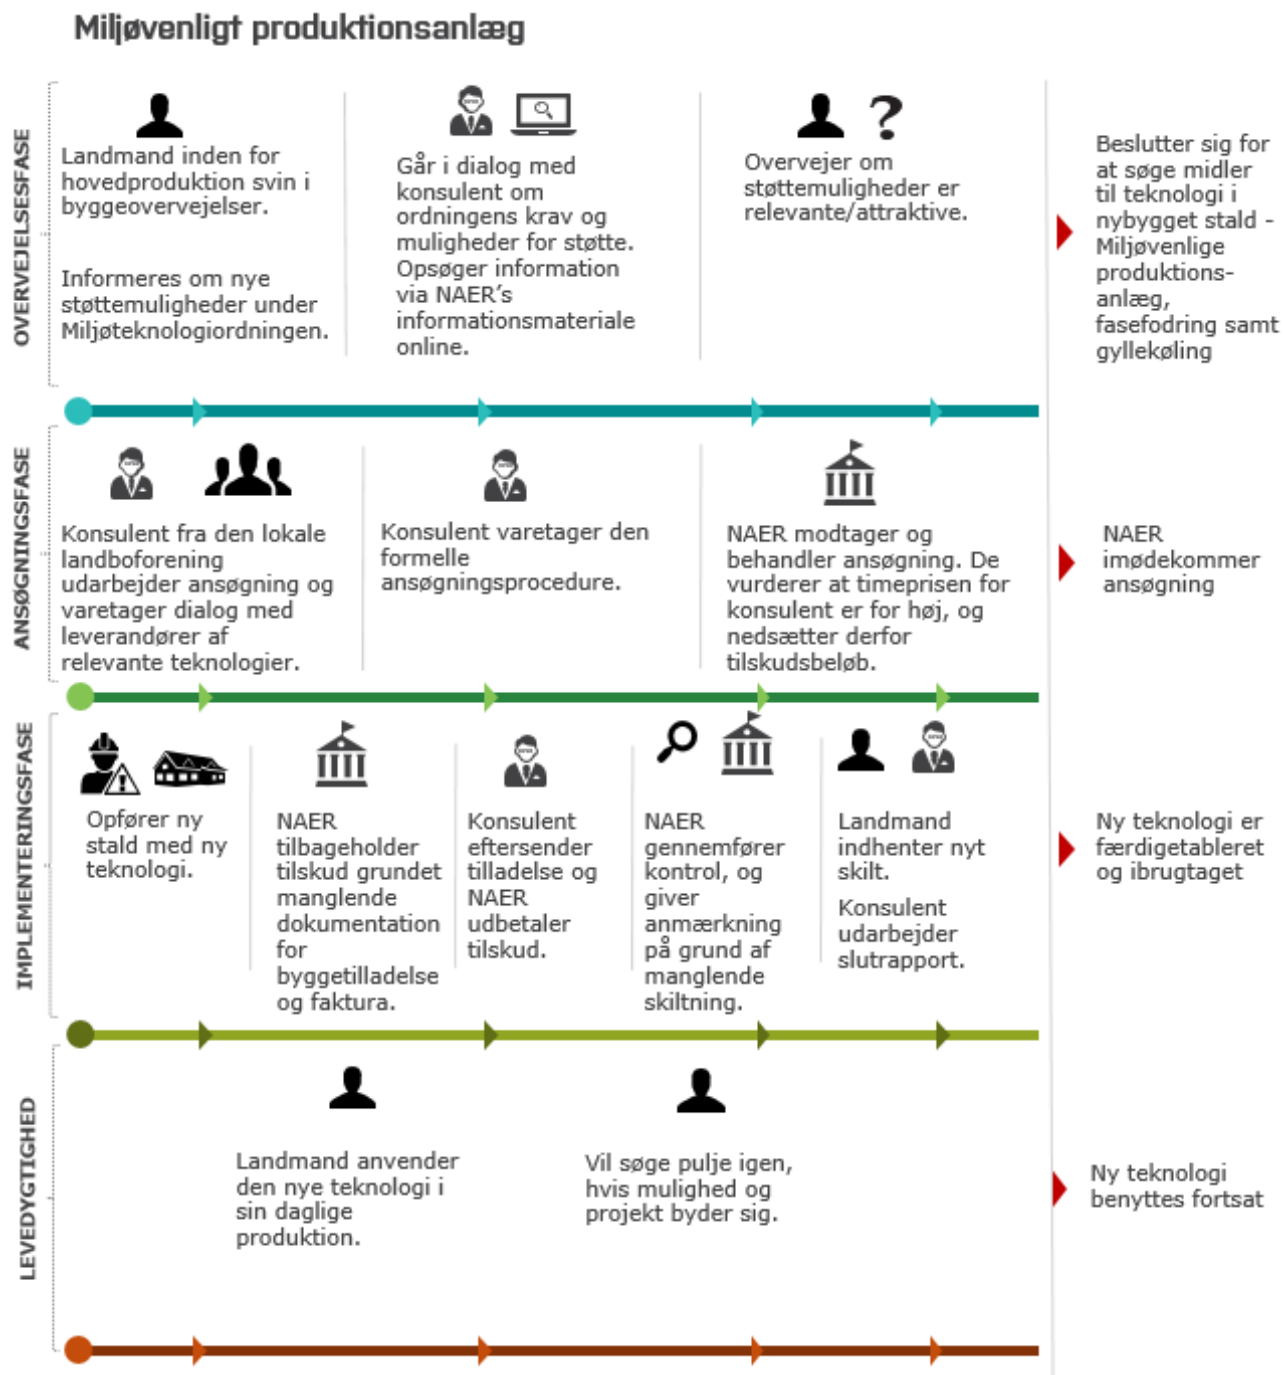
Miljøvenligt produktionsanlæg

OVERVEJELSESFASE

Landmand inden for hovedproduktion svin i byggeovervejelser.

Informeres om nye støttemuligheder under Miljøteknologiordningen.

Går i dialog med konsulent om ordningens krav og muligheder for støtte. Opsøger information via NAER's informationsmateriale online.

Overvejer om støttemuligheder er relevante/attraktive.

Beslutter sig for at søge midler til teknologi i nybygget stald - Miljøvenlige produktionsanlæg, fasefodring samt gyllekøling

ANSØGNINGSFASE

Konsulent fra den lokale landboforening udarbejder ansøgning og varetager dialog med leverandører af relevante teknologier.

Konsulent varetager den formelle ansøgningsprocedure.

NAER modtager og behandler ansøgning. De vurderer at timeprisen for konsulent er for høj, og nedsætter derfor tilskudsbeløb.

NAER imødekommer ansøgning

IMPLEMENTERINGSFASE

Opfører ny stald med ny teknologi.

NAER tilbageholder tilskud grundet manglende dokumentation for byggetilladelse og faktura.

Konsulent eftersender tilladelse og NAER udbetaler tilskud.

NAER gennemfører kontrol, og giver anmærkning på grund af manglende skiltning.

Landmand indhenter nyt skilt.

Konsulent udarbejder slutrapport.

Ny teknologi er færdigetableret og ibrugtaget

LEVEDYGTIGHED

Landmand anvender den nye teknologi i sin daglige produktion.

Vil søge pulje igen, hvis mulighed og projekt byder sig.

Ny teknologi benyttes fortsat